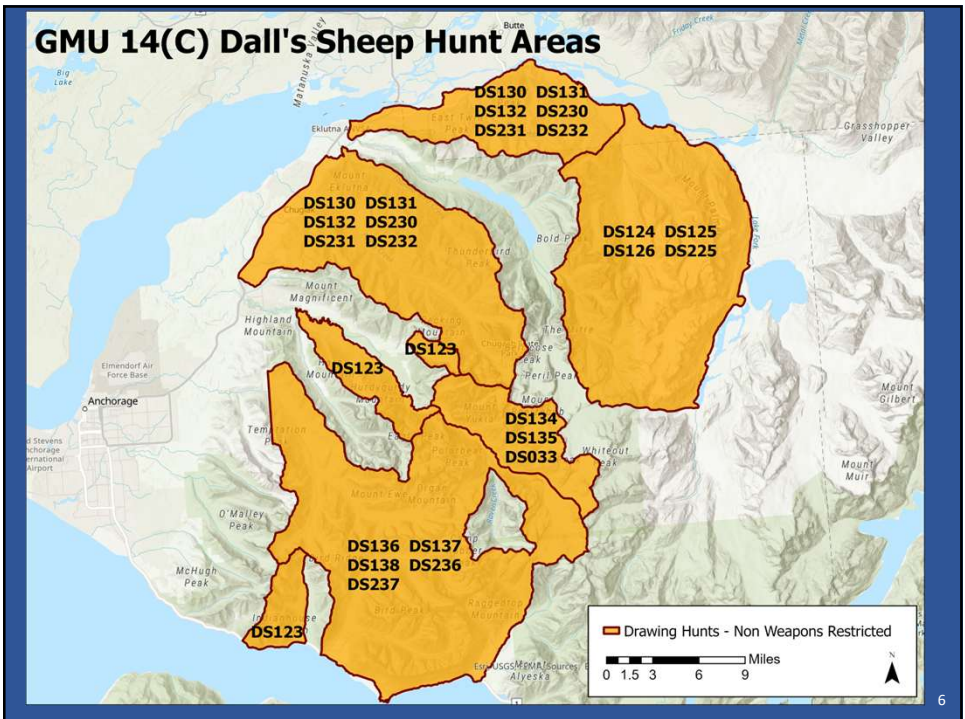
GMU 14(C) Dall's Sheep Hunt Areas

Butte
Matanuska Valley
Big Lake
Eklutna
East Twin Peak
Grasshopper Valley

DS130 DS131
DS132 DS230
DS231 DS232

Mount Eklutna

DS130 DS131
DS132 DS230
DS231 DS232

Bold Peak
Thunderbird Peak

DS124 DS125
DS126 DS225

Mount Magnificent
Highland Mountain
The Mitre
DS123
Peril Peak
Elmendorf Air Force Base
Anchorage
DS123

DS134
DS135
DS033

Whiteout Peak
Mount Gilbert
Ted Stevens Anchorage International Airport
Temptation Peak
Polar Bear Peak
Mount Muir
Mount Eva
Organ Mountain
O'Malley Peak

DS136 DS137
DS138 DS236
DS237

McHugh Peak
Bird Peak
Raggedtop Mountain
DS123

Drawing Hunts - Non Weapons Restricted
Miles
0 1.5 3 6 9
N
Esri, USGS, NGA Sources
Alyeska
6